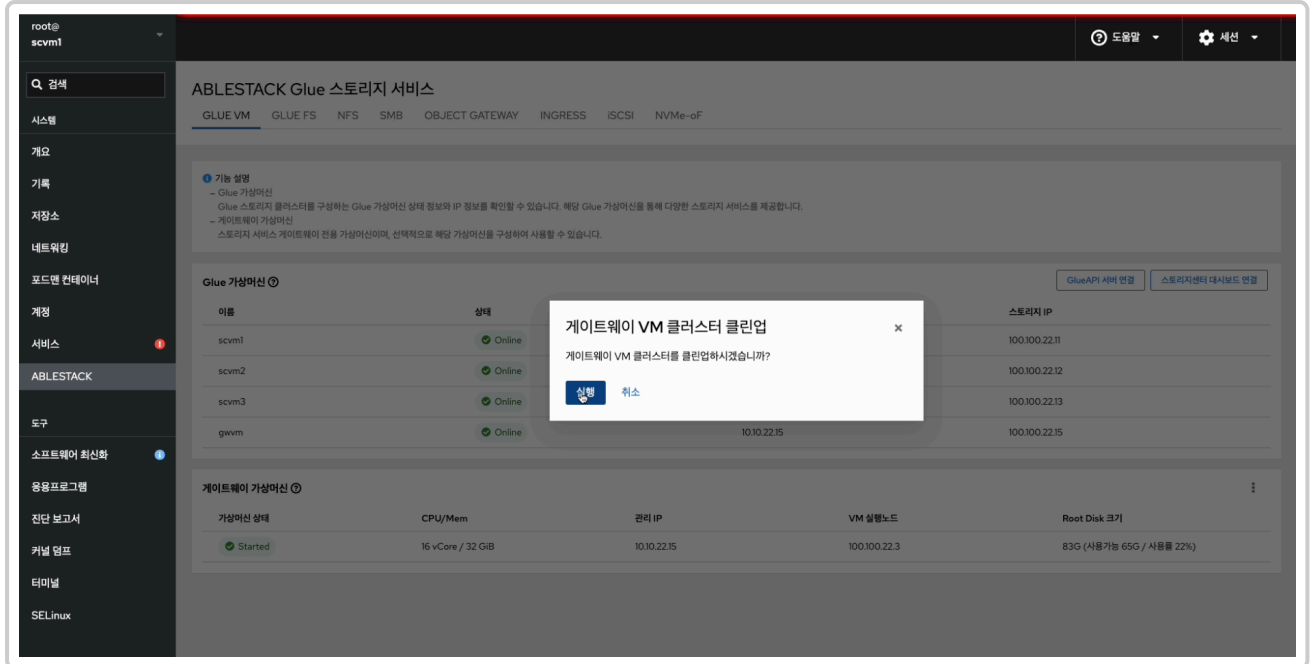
root@
scvm1

도움말
세션

검색
시스템
개요
기록
저장소
네트워킹
포드맨 컨테이너
계정
서비스
ABLESTACK
도구
소프트웨어 최신화
응용프로그램
진단 보고서
커널 덤프
터미널
SELinux

ABLESTACK Glue 스토리지 서비스

GLUE VM GLUE FS NFS SMB OBJECT GATEWAY INGRESS iSCSI NVMe-oF

기능 설명
– Glue 가상머신
Glue 스토리지 클러스터를 구성하는 Glue 가상머신 상태 정보와 IP 정보를 확인할 수 있습니다. 해당 Glue 가상머신을 통해 다양한 스토리지 서비스를 제공합니다.
– 게이트웨이 가상머신
스토리지 서비스 게이트웨이 전용 가상머신이며, 선택적으로 해당 가상머신을 구성하여 사용할 수 있습니다.

Glue 가상머신
GlueAPI 서버 연결
스토리지센터 대시보드 연결

| 이름 | 상태 | | 스토리지 IP |
|---|---|---|---|
| scvm1 | Online | | 100.100.22.11 |
| scvm2 | Online | | 100.100.22.12 |
| scvm3 | Online | | 100.100.22.13 |
| gwvm | Online | 10.10.22.15 | 100.100.22.15 |

게이트웨이 VM 클러스터 클린업
게이트웨이 VM 클러스터를 클린업하시겠습니까?
실행 취소

게이트웨이 가상머신

| 가상머신 상태 | CPU/Mem | 관리 IP | VM 실행노드 | Root Disk 크기 |
|---|---|---|---|---|
| Started | 16 vCore / 32 GiB | 10.10.22.15 | 100.100.22.3 | 83G (사용가능 65G / 사용률 22%) |